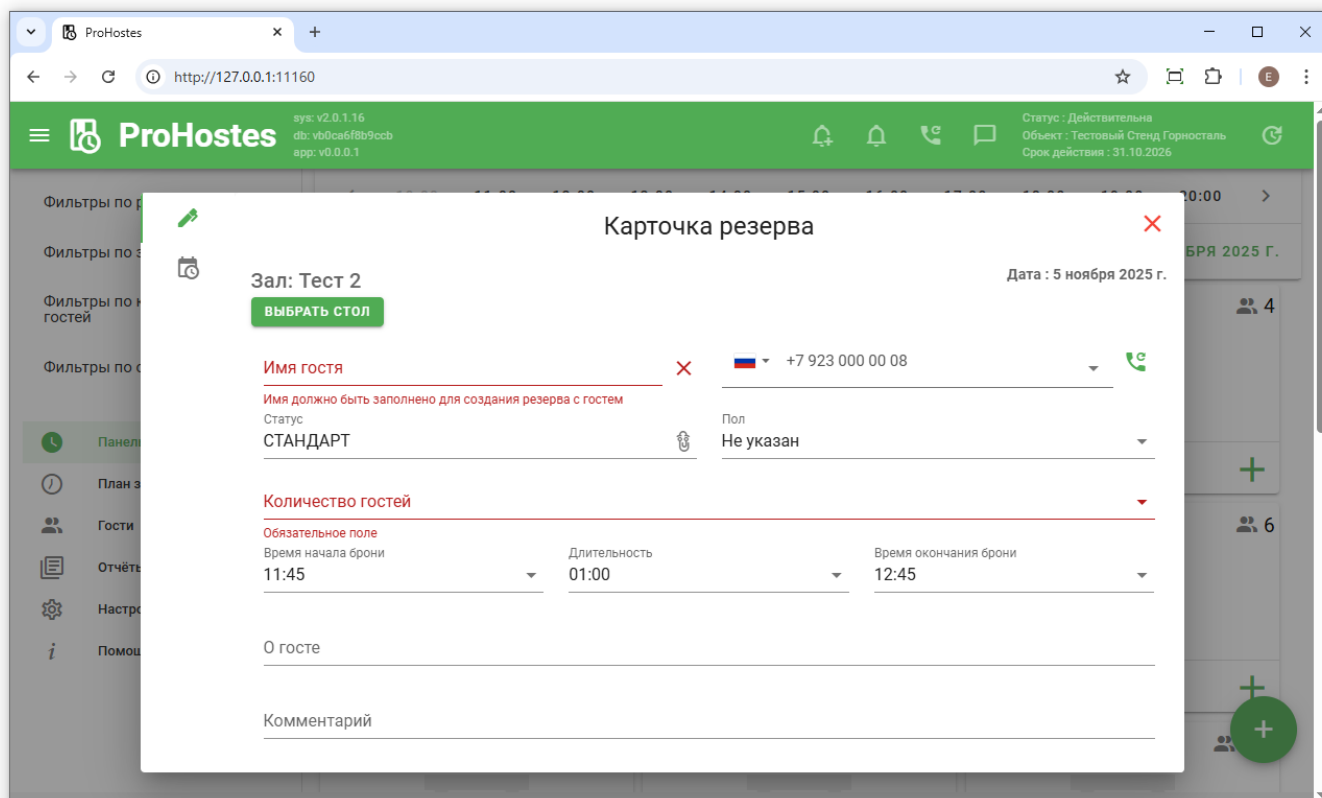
ProHostes

http://127.0.0.1:11160

E

ProHostes

sys: v2.0.1.16
db: vb0ca6f8b9ccb
app: v0.0.0.1

Статус : Действительна
Объект : Тестовый Стенд Горносталь
Срок действия : 31.10.2026

Фильтры по р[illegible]

Фильтры по з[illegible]

Фильтры по к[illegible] гостей

Фильтры по с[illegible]

Панел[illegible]

План з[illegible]

Гости

Отчёт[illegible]

Настро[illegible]

Помо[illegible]

11:00 12:00 13:00 14:00 15:00 16:00 17:00 18:00 19:00 20:00

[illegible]БРЯ 2025 Г.

4

6

Карточка резерва

Зал: Тест 2

Дата : 5 ноября 2025 г.

ВЫБРАТЬ СТОЛ

Имя гостя

Имя должно быть заполнено для создания резерва с гостем

+7 923 000 00 08

Статус
СТАНДАРТ

Пол
Не указан

Количество гостей

Обязательное поле

Время начала брони
11:45

Длительность
01:00

Время окончания брони
12:45

О госте

Комментарий